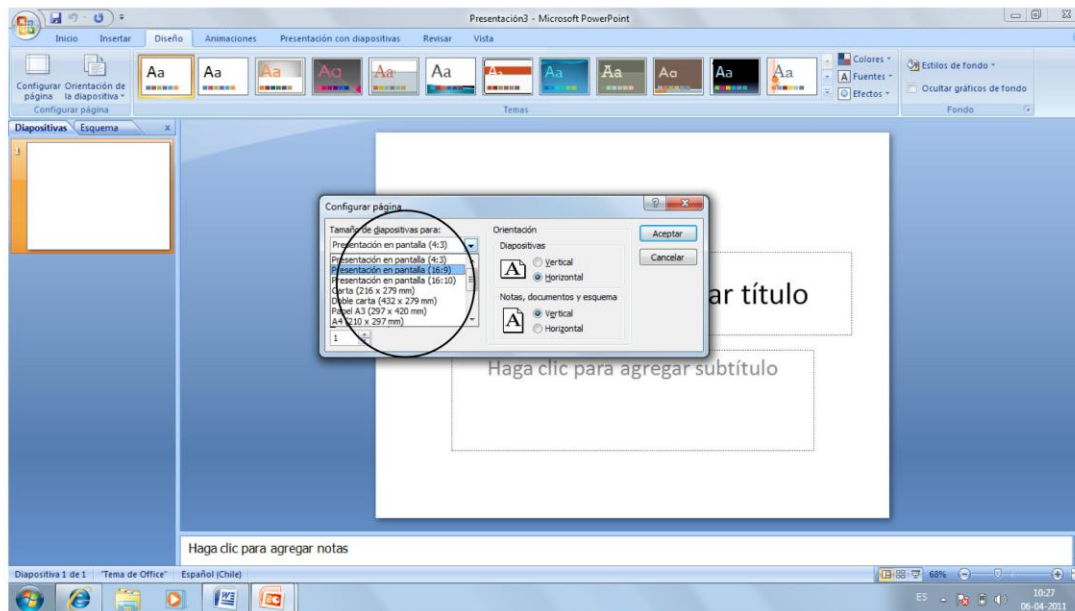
Presentación3 - Microsoft PowerPoint

Inicio Insertar Diseño Animaciones Presentación con diapositivas Revisar Vista

Configurar página Orientación de la diapositiva
Configurar página

Aa Aa Aa Aa Aa Aa Aa Aa Aa Aa Aa Aa
Temas

Colores
Fuentes
Efectos

Estilos de fondo
Ocultar gráficos de fondo
Fondo

Diapositivas Esquema

1

Configurar página
Tamaño de diapositivas para:
Presentación en pantalla (4:3)
Presentación en pantalla (4:3)
Presentación en pantalla (16:9)
Presentación en pantalla (16:10)
Carta (216 x 279 mm)
Doble carta (432 x 279 mm)
Papel A3 (297 x 420 mm)
A4 (210 x 297 mm)
1

Orientación
Diapositivas
Vertical
Horizontal
Notas, documentos y esquema
Vertical
Horizontal

Aceptar
Cancelar

ar título

Haga clic para agregar subtítulo

Haga clic para agregar notas

Diapositiva 1 de 1 "Tema de Office" Español (Chile)

68%

ES 10:27 06-04-2011